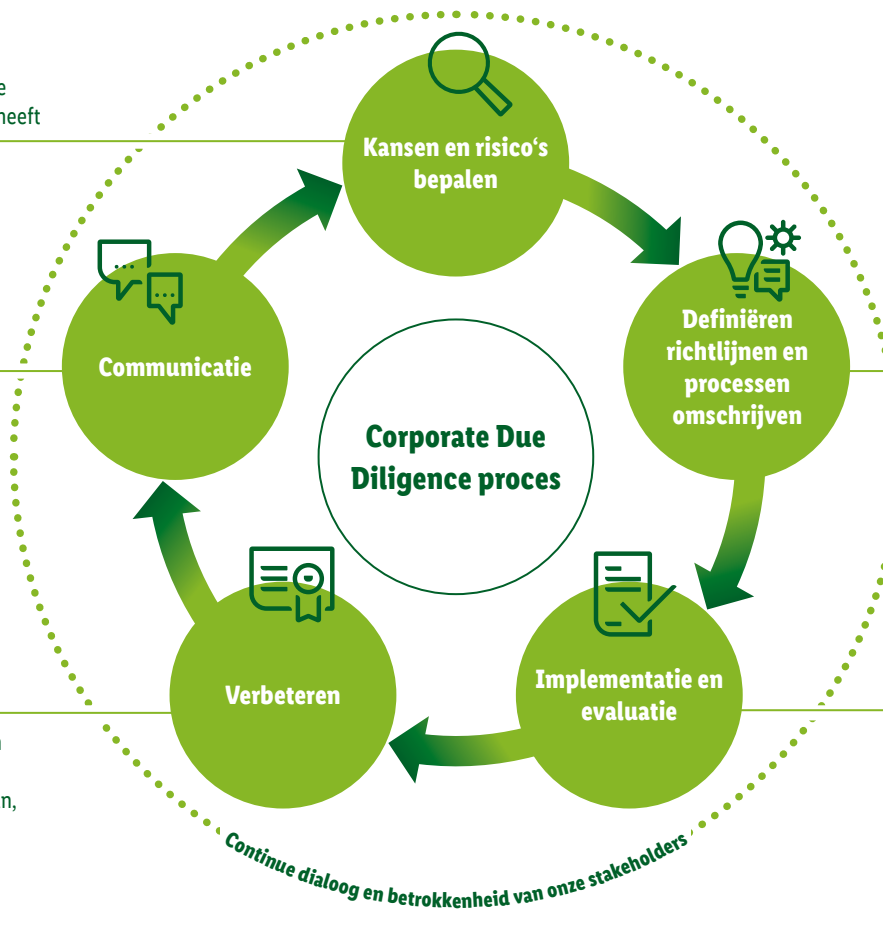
e
heeft

n

n,

Kansen en risico‘s bepalen

Definiëren richtlijnen en processen omschrijven

Implementatie en evaluatie

Verbeteren

Communicatie

Corporate Due Diligence proces

Continue dialoog en betrokkenheid van onze stakeholders